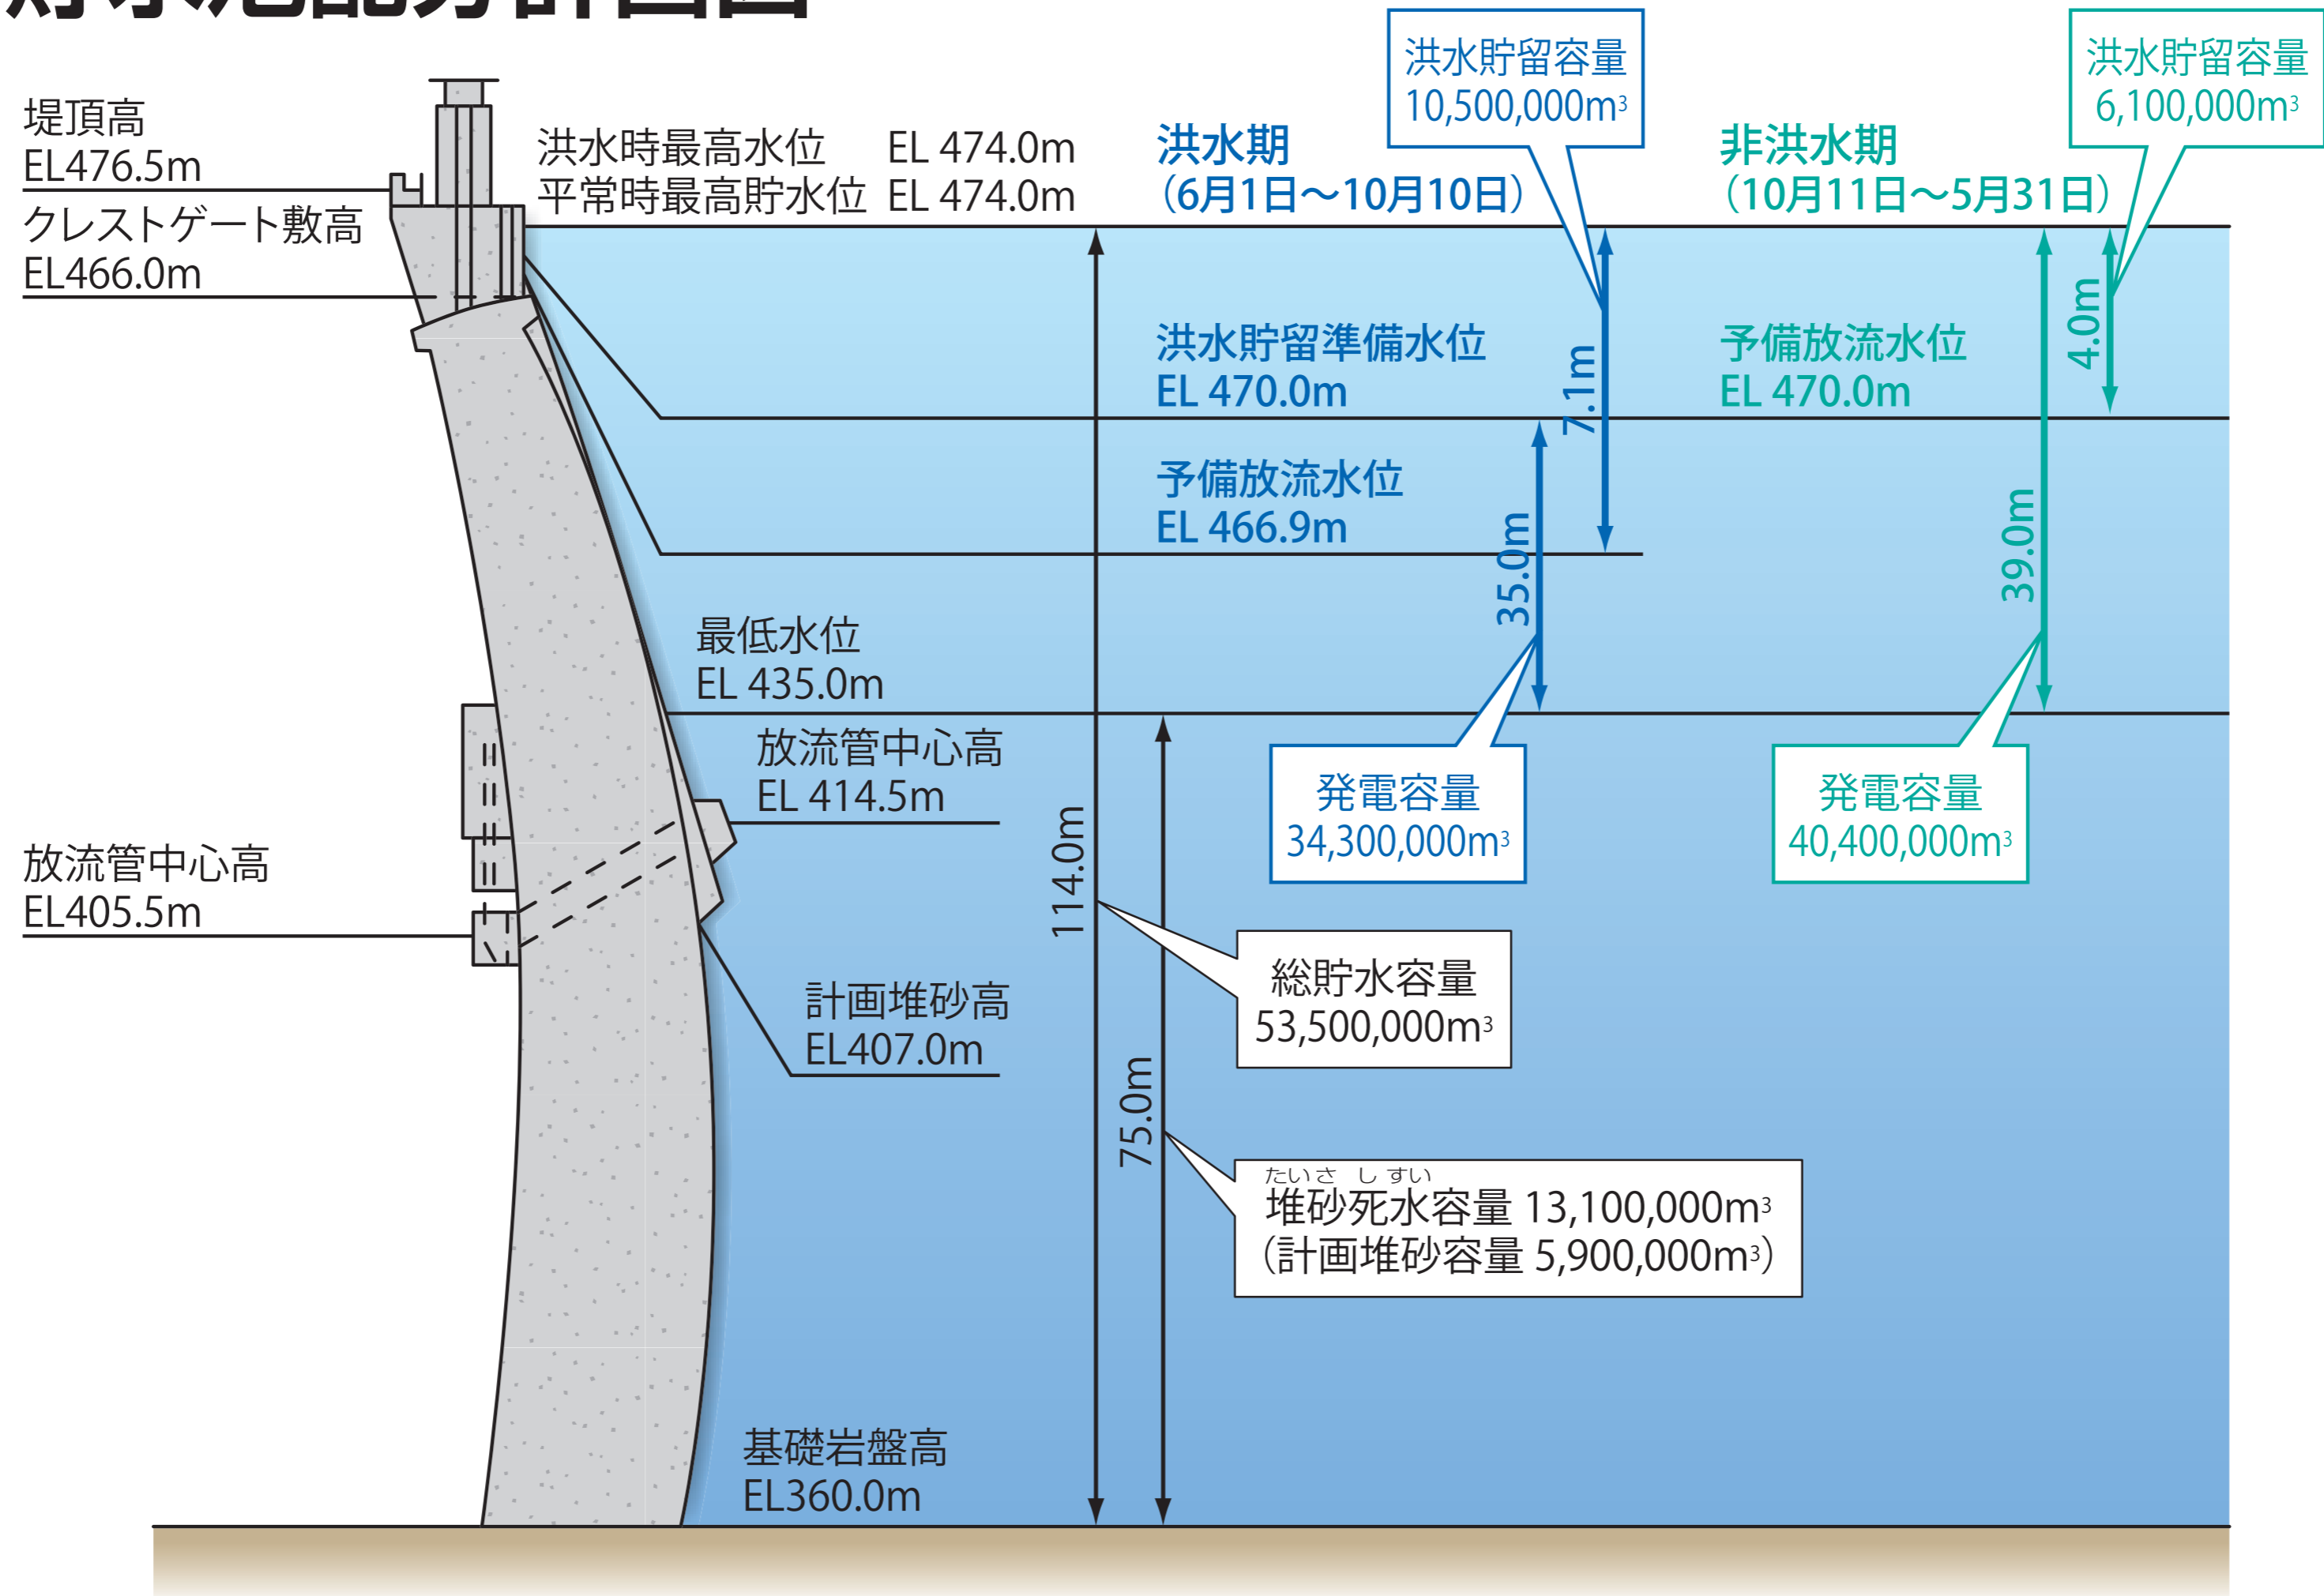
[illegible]

堤頂高
EL476.5m

クレストゲート敷高
EL466.0m

洪水時最高水位 EL 474.0m
平常時最高貯水位 EL 474.0m

洪水期
（6月1日～10月10日）

洪水貯留容量
10,500,000m³

非洪水期
（10月11日～5月31日）

洪水貯留容量
6,100,000m³

洪水貯留準備水位
EL 470.0m

7.1m

予備放流水位
EL 470.0m

4.0m

予備放流水位
EL 466.9m

35.0m

39.0m

最低水位
EL 435.0m

放流管中心高
EL 414.5m

発電容量
34,300,000m³

発電容量
40,400,000m³

放流管中心高
EL405.5m

114.0m

総貯水容量
53,500,000m³

計画堆砂高
EL407.0m

75.0m

たいさ しすい
堆砂死水容量 13,100,000m³
（計画堆砂容量 5,900,000m³）

基礎岩盤高
EL360.0m